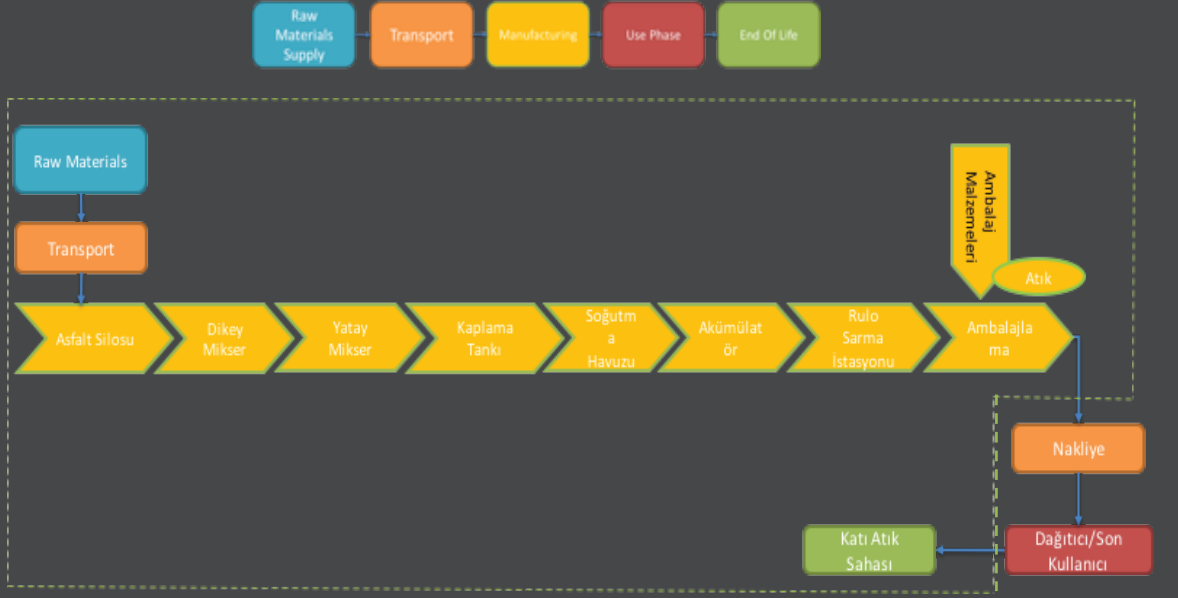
Raw Materials Supply

Transport

Manufacturing

Use Phase

End Of Life

Raw Materials

Transport

Ambalaj Malzemeleri

Atık

Asfalt Silosu

Dikey Mikser

Yatay Mikser

Kaplama Tankı

Soğutma Havuzu

Akümülatör

Rulo Sarma İstasyonu

Ambalajlama

Nakliye

Dağıtıcı/Son Kullanıcı

Katı Atık Sahası